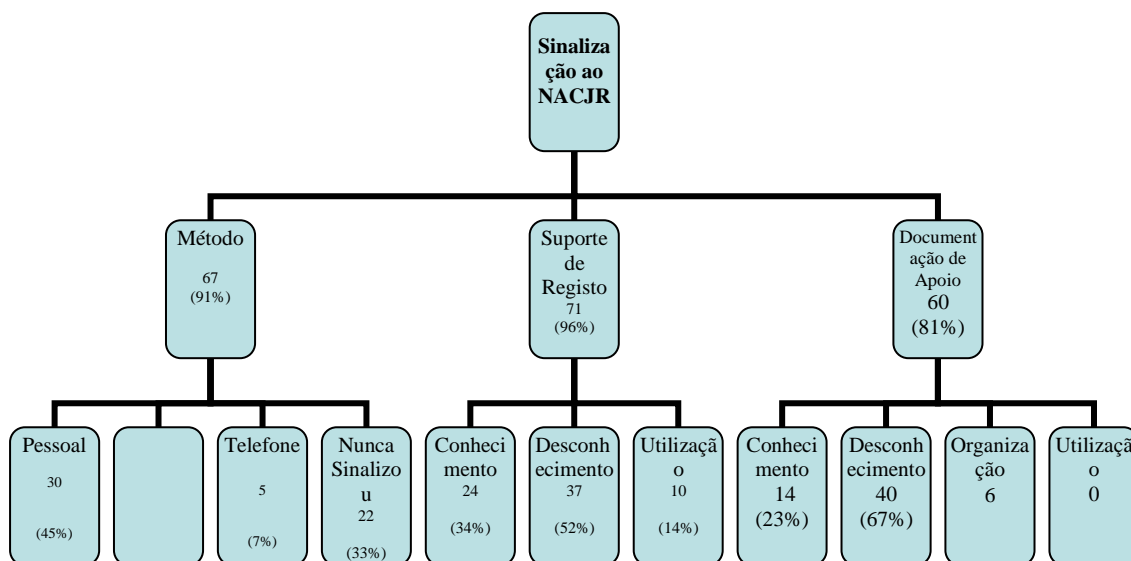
Sinalização ao NACJR

Método
67
(91%)

Suporte de Registo
71
(96%)

Documentação de Apoio
60
(81%)

Pessoal
30
(45%)

Telefone
5
(7%)

Nunca Sinalizou
22
(33%)

Conhecimento
24
(34%)

Desconhecimento
37
(52%)

Utilização
10
(14%)

Conhecimento
14
(23%)

Desconhecimento
40
(67%)

Organização
6

Utilização
0